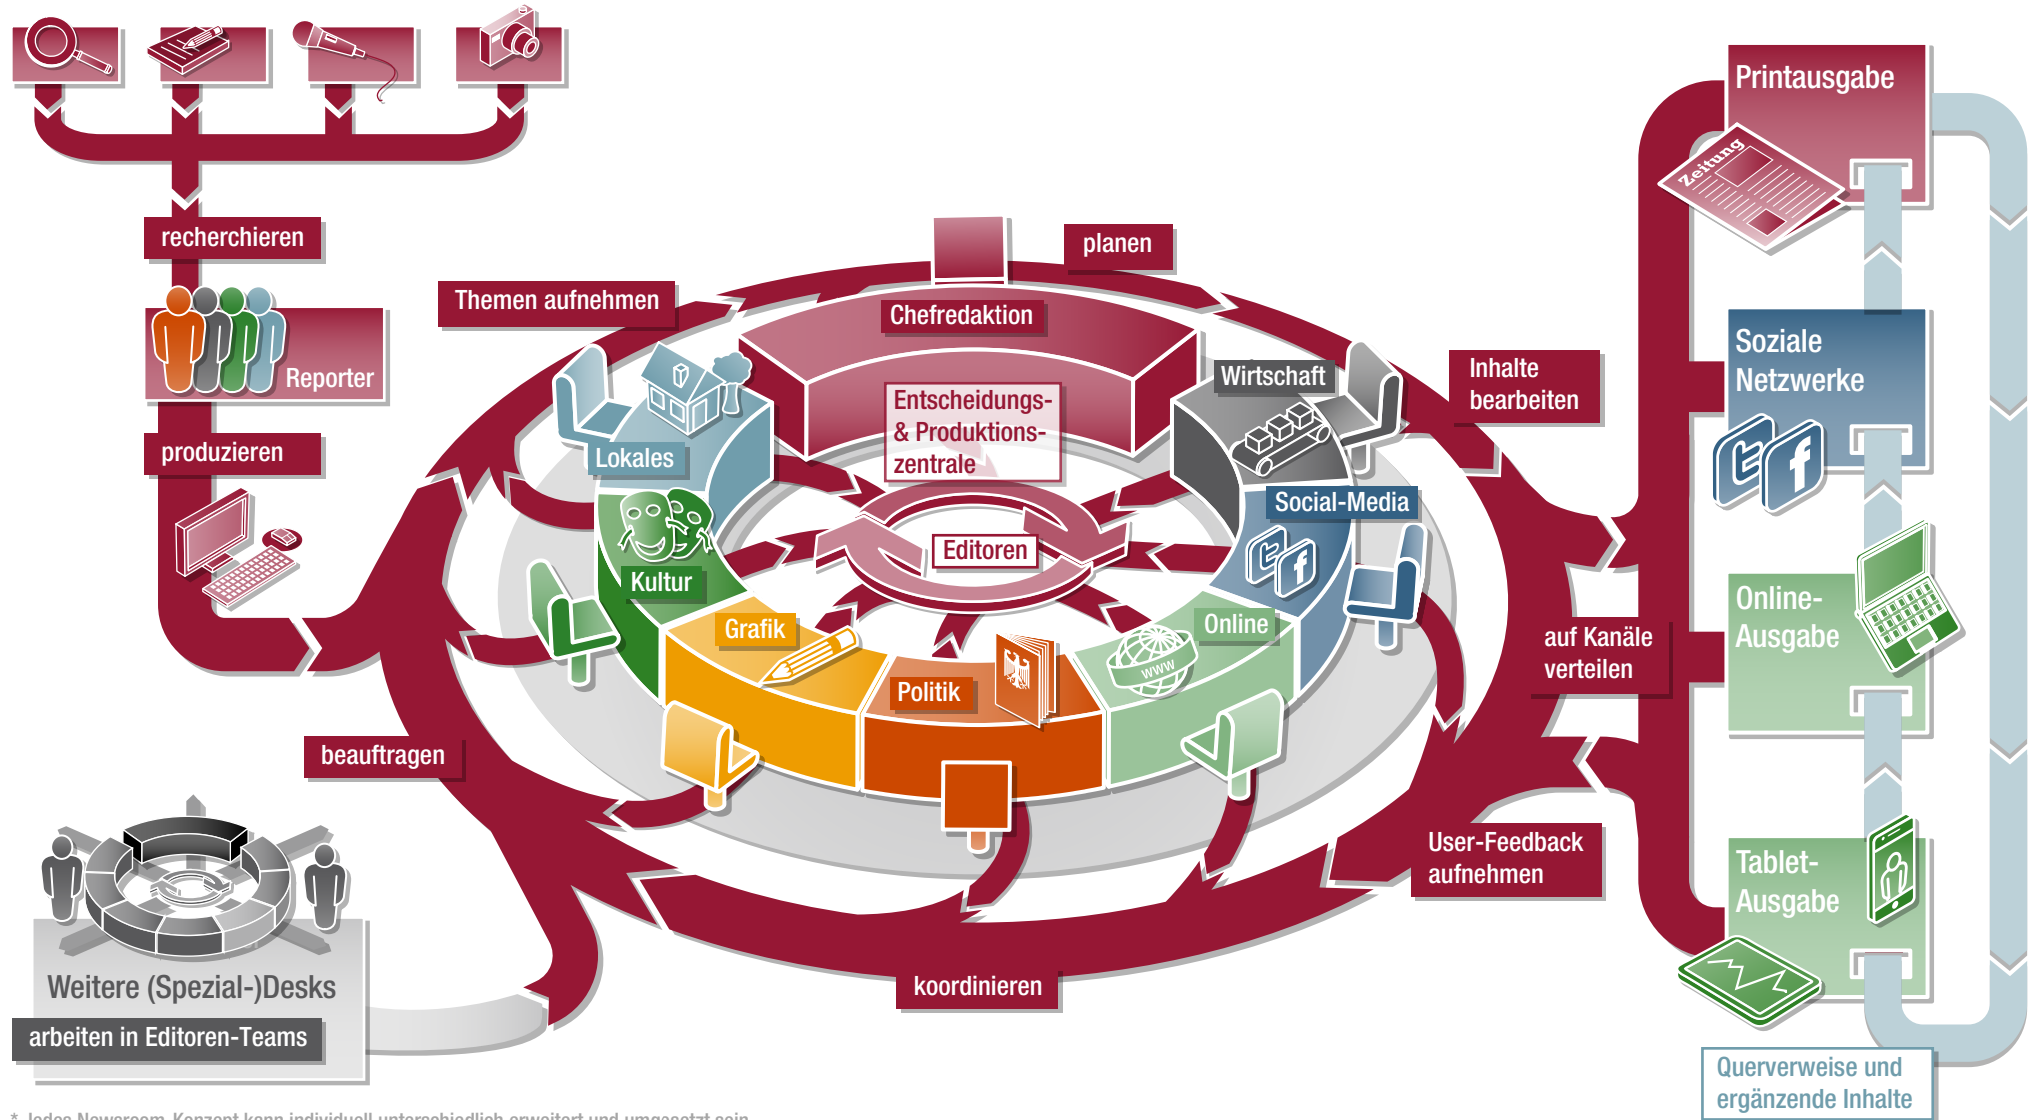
recherchieren

Reporter

produzieren

Themen aufnehmen

planen

Chefredaktion

Entscheidungs- & Produktions-zentrale

Editoren

Lokales

Wirtschaft

Social-Media

Kultur

Grafik

Politik

Online

Inhalte bearbeiten

auf Kanäle verteilen

User-Feedback aufnehmen

beauftragen

koordinieren

Weitere (Spezial-)Desks

arbeiten in Editoren-Teams

Printausgabe

Zeitung

Soziale Netzwerke

Online-Ausgabe

Tablet-Ausgabe

Querverweise und ergänzende Inhalte

* Jedes Newsroom-Konzept kann individuell unterschiedlich erweitert und umgesetzt sein.